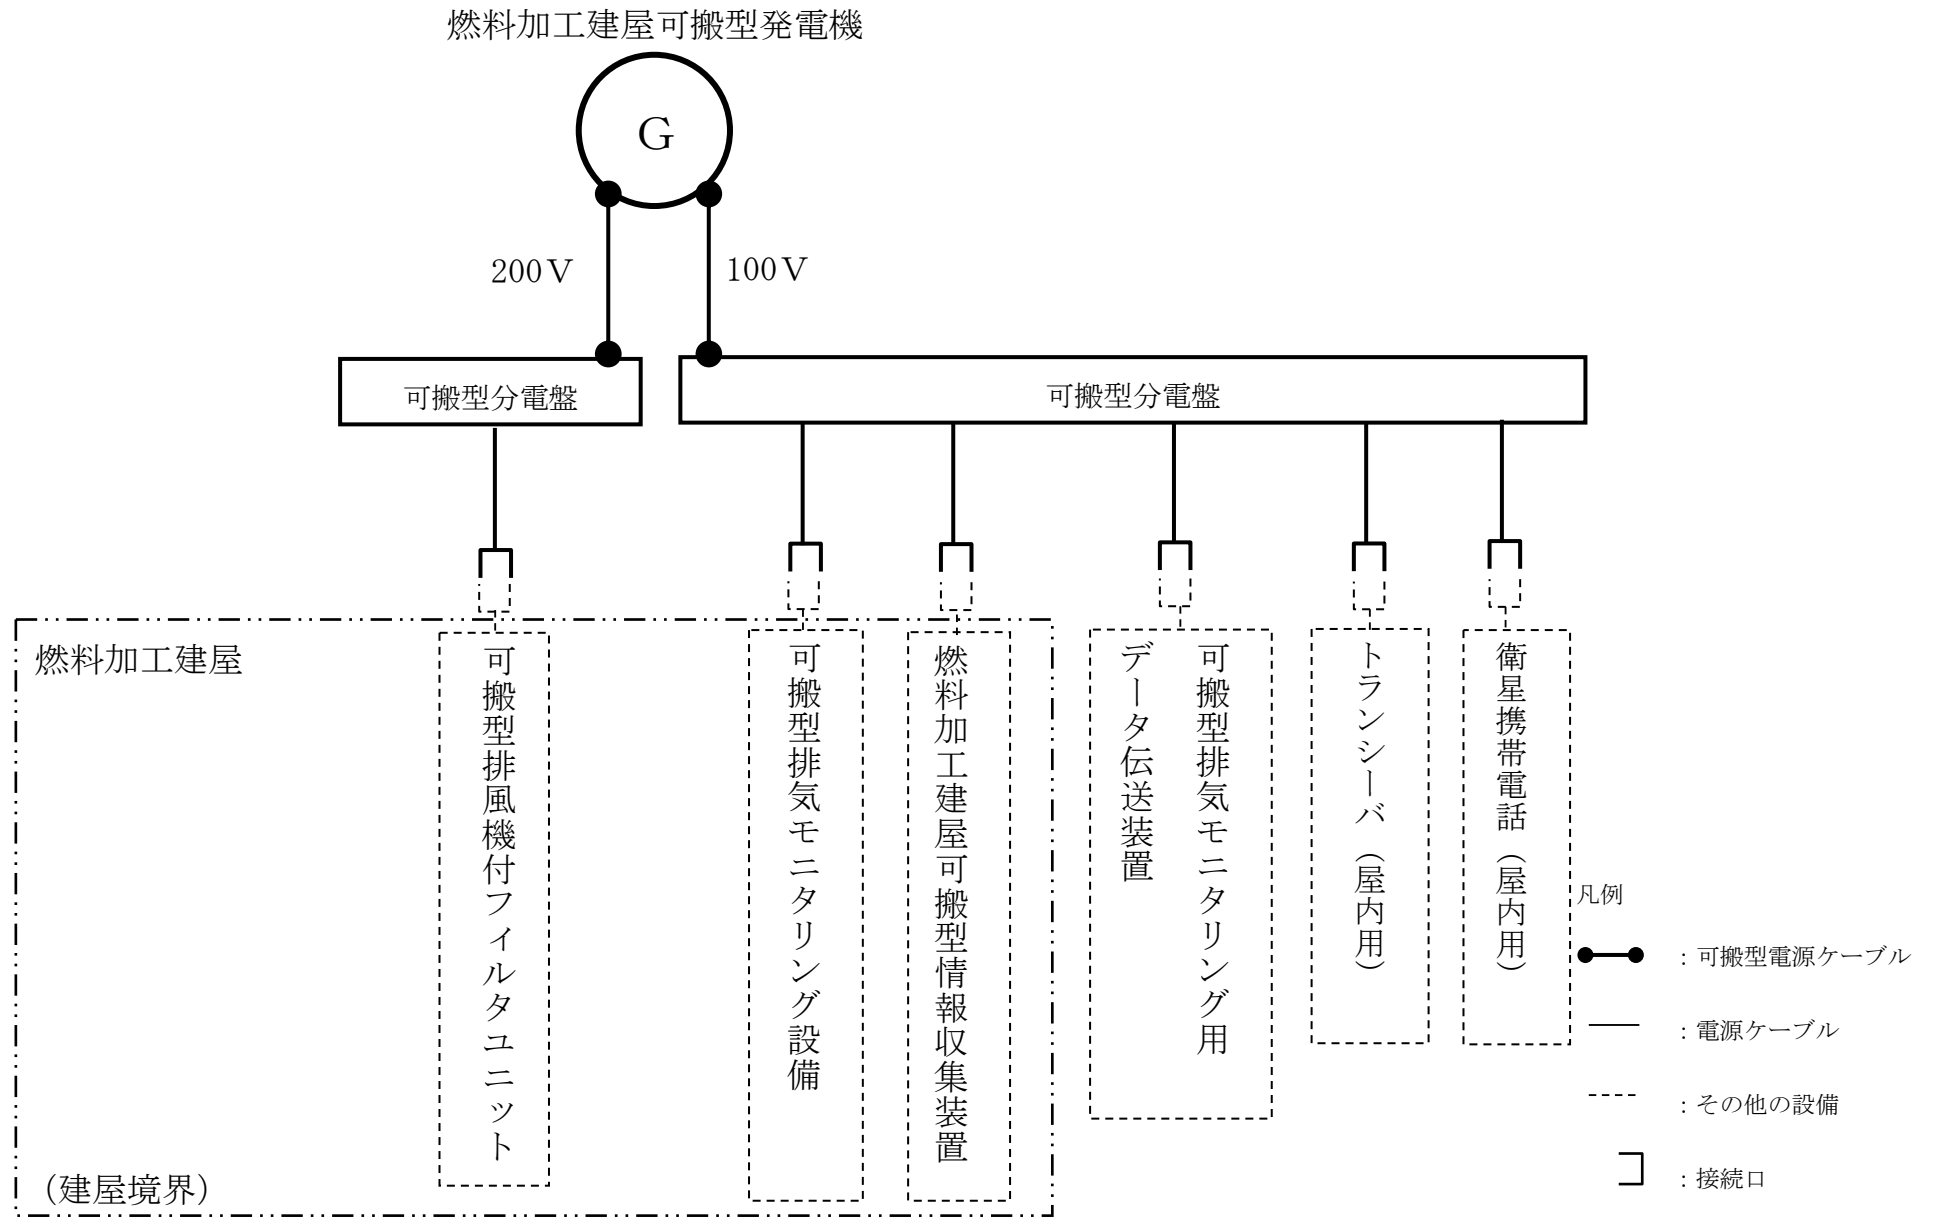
燃料加工建屋可搬型発電機

G

200V

100V

可搬型分電盤

可搬型分電盤

燃料加工建屋

可搬型排風機付フィルタユニット

可搬型排気モニタリング設備

燃料加工建屋可搬型情報収集装置

可搬型排気モニタリング用データ伝送装置

トランシーバ（屋内用）

衛星携帯電話（屋内用）

（建屋境界）

凡例

：可搬型電源ケーブル

：電源ケーブル

：その他の設備

：接続口